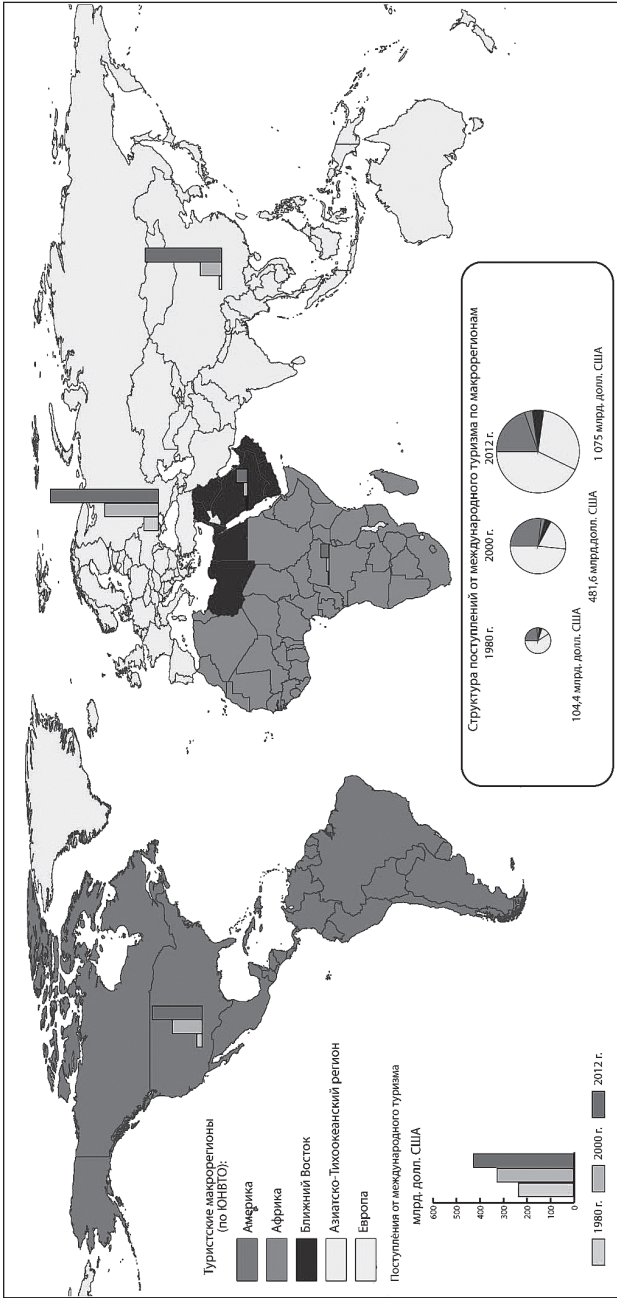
Туристские макрорегионы (по ЮНВТО):

Америка

Африка

Ближний Восток

Азиатско-Тихоокеанский регион

Европа

Поступления от международного туризма млрд. долл. США

600
500
400
300
200
100
0

1980 г.
2000 г.
2012 г.

Структура поступлений от международного туризма по макрорегионам

1980 г.
2000 г.
2012 г.

104,4 млрд. долл. США
481,6 млрд.долл. США
1 075 млрд. долл. США